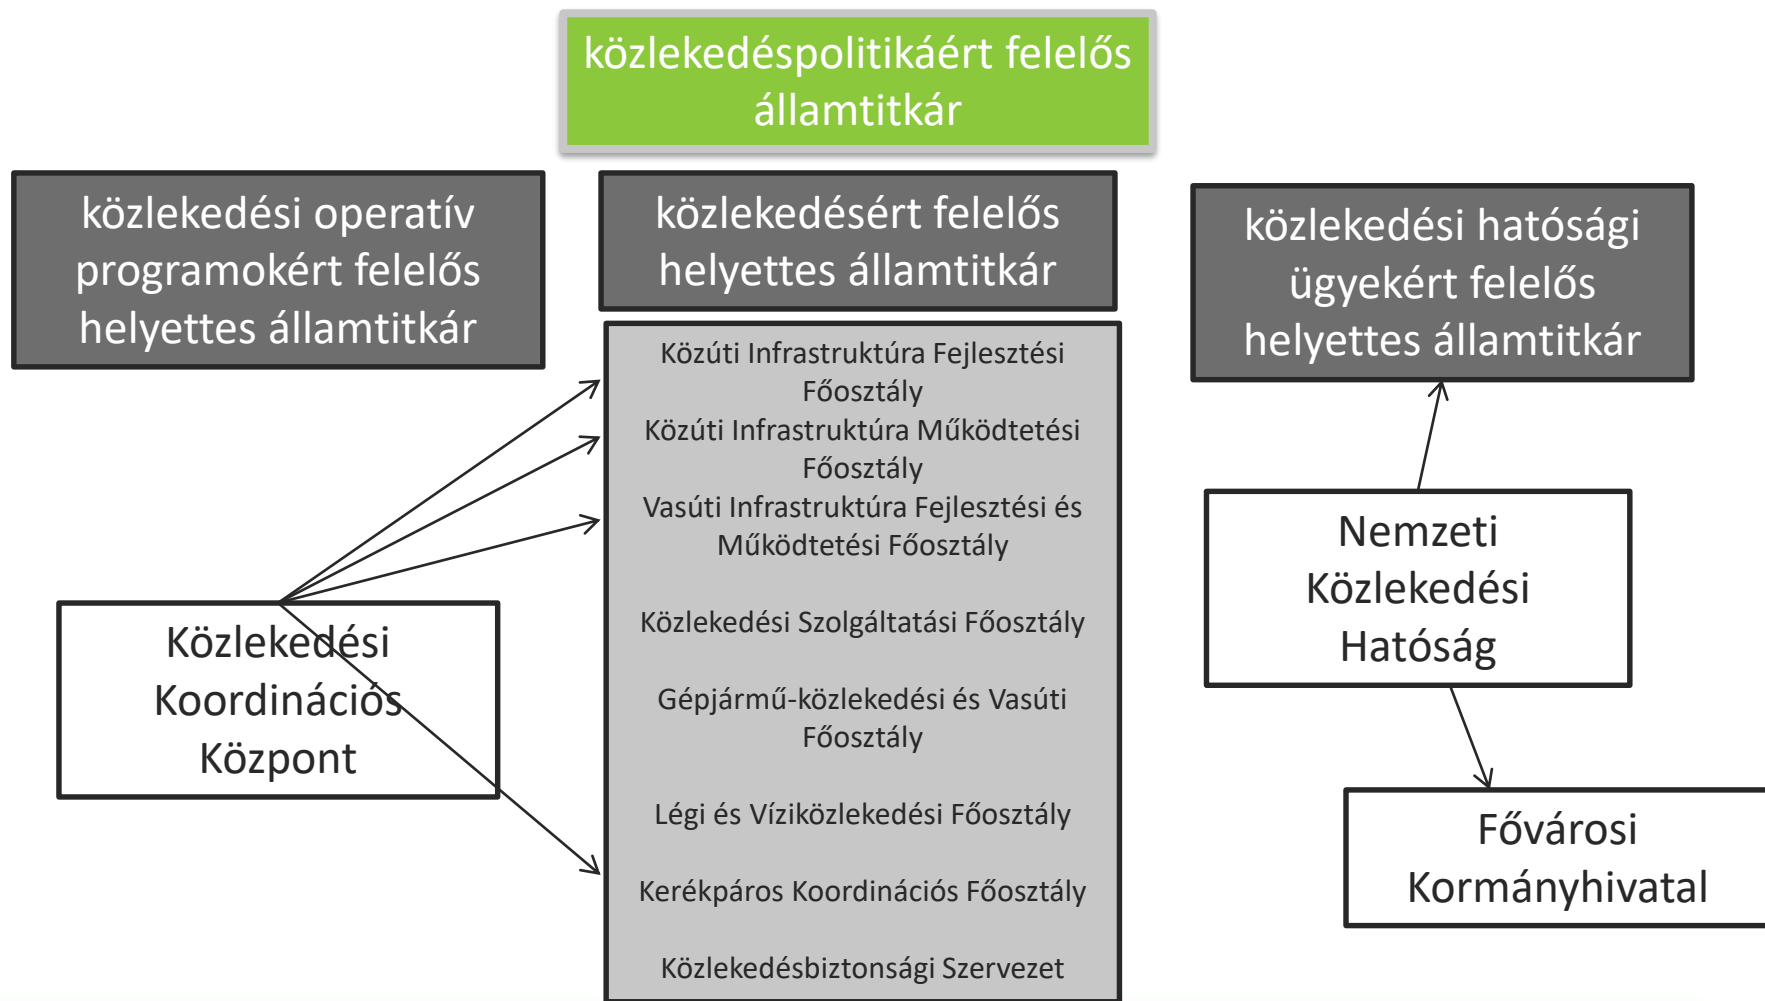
közlekedéspolitikáért felelős államtitkár

közlekedési operatív programokért felelős helyettes államtitkár

közlekedésért felelős helyettes államtitkár

közlekedési hatósági ügyekért felelős helyettes államtitkár

Közúti Infrastruktúra Fejlesztési Főosztály
Közúti Infrastruktúra Működtetési Főosztály
Vasúti Infrastruktúra Fejlesztési és Működtetési Főosztály

Közlekedési Szolgáltatási Főosztály

Gépjármű-közlekedési és Vasúti Főosztály

Légi és Víziközlekedési Főosztály

Kerékpáros Koordinációs Főosztály

Közlekedésbiztonsági Szervezet

Közlekedési Koordinációs Központ

Nemzeti Közlekedési Hatóság

Fővárosi Kormányhivatal